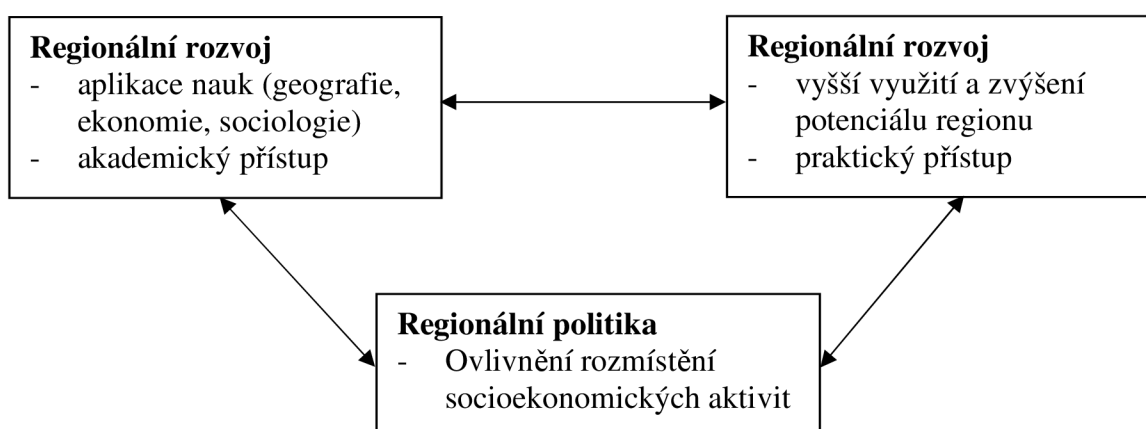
**Regionální rozvoj**
- aplikace nauk (geografie, ekonomie, sociologie)
- akademický přístup

**Regionální rozvoj**
- vyšší využití a zvýšení potenciálu regionu
- praktický přístup

**Regionální politika**
- Ovlivnění rozmístění socioekonomických aktivit